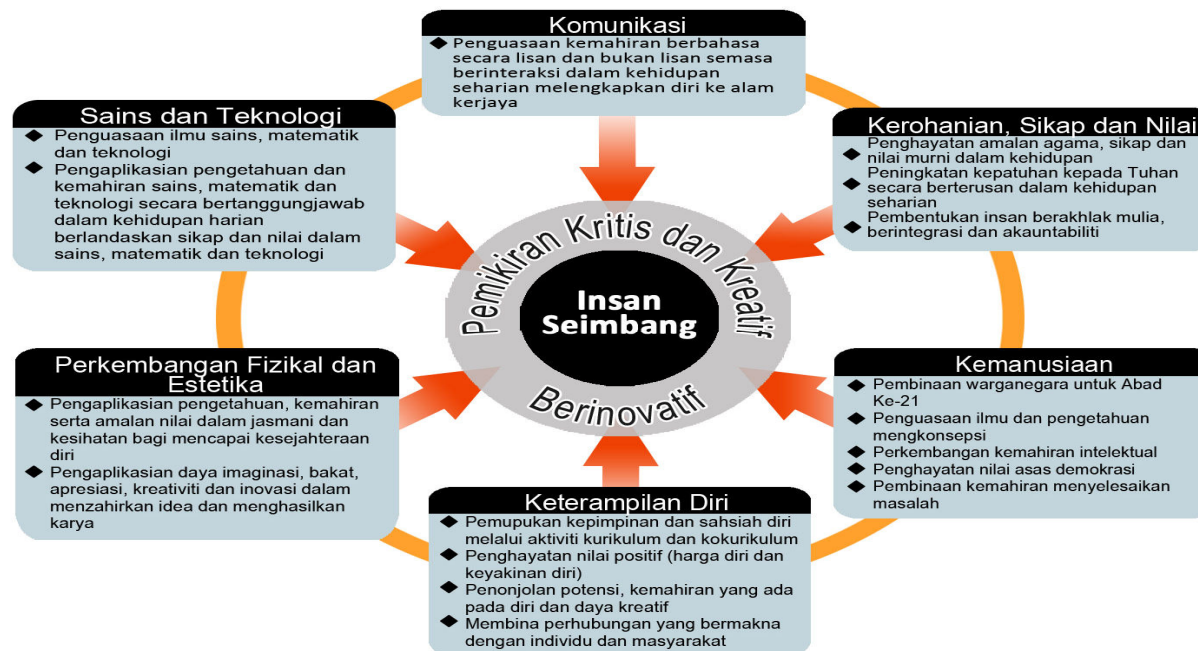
Komunikasi
◆ Penguasaan kemahiran berbahasa secara lisan dan bukan lisan semasa berinteraksi dalam kehidupan seharian melengkapkan diri ke alam kerjaya

Sains dan Teknologi
◆ Penguasaan ilmu sains, matematik dan teknologi
◆ Pengaplikasian pengetahuan dan kemahiran sains, matematik dan teknologi secara bertanggungjawab dalam kehidupan harian berlandaskan sikap dan nilai dalam sains, matematik dan teknologi

Kerohanian, Sikap dan Nilai
◆ Penghayatan amalan agama, sikap dan nilai murni dalam kehidupan
◆ Peningkatan kepatuhan kepada Tuhan secara berterusan dalam kehidupan seharian
◆ Pembentukan insan berakhlak mulia, berintegrasi dan akauntabiliti

Pemikiran Kritis dan Kreatif
Insan Seimbang
Berinovatif

Perkembangan Fizikal dan Estetika
◆ Pengaplikasian pengetahuan, kemahiran serta amalan nilai dalam jasmani dan kesihatan bagi mencapai kesejahteraan diri
◆ Pengaplikasian daya imaginasi, bakat, apresiasi, kreativiti dan inovasi dalam menzahirkan idea dan menghasilkan karya

Kemanusiaan
◆ Pembinaan warganegara untuk Abad Ke-21
◆ Penguasaan ilmu dan pengetahuan mengkonsepsi
◆ Perkembangan kemahiran intelektual
◆ Penghayatan nilai asas demokrasi
◆ Pembinaan kemahiran menyelesaikan masalah

Keterampilan Diri
◆ Pemupukan kepimpinan dan sahsiah diri melalui aktiviti kurikulum dan kokurikulum
◆ Penghayatan nilai positif (harga diri dan keyakinan diri)
◆ Penonjolan potensi, kemahiran yang ada pada diri dan daya kreatif
◆ Membina perhubungan yang bermakna dengan individu dan masyarakat